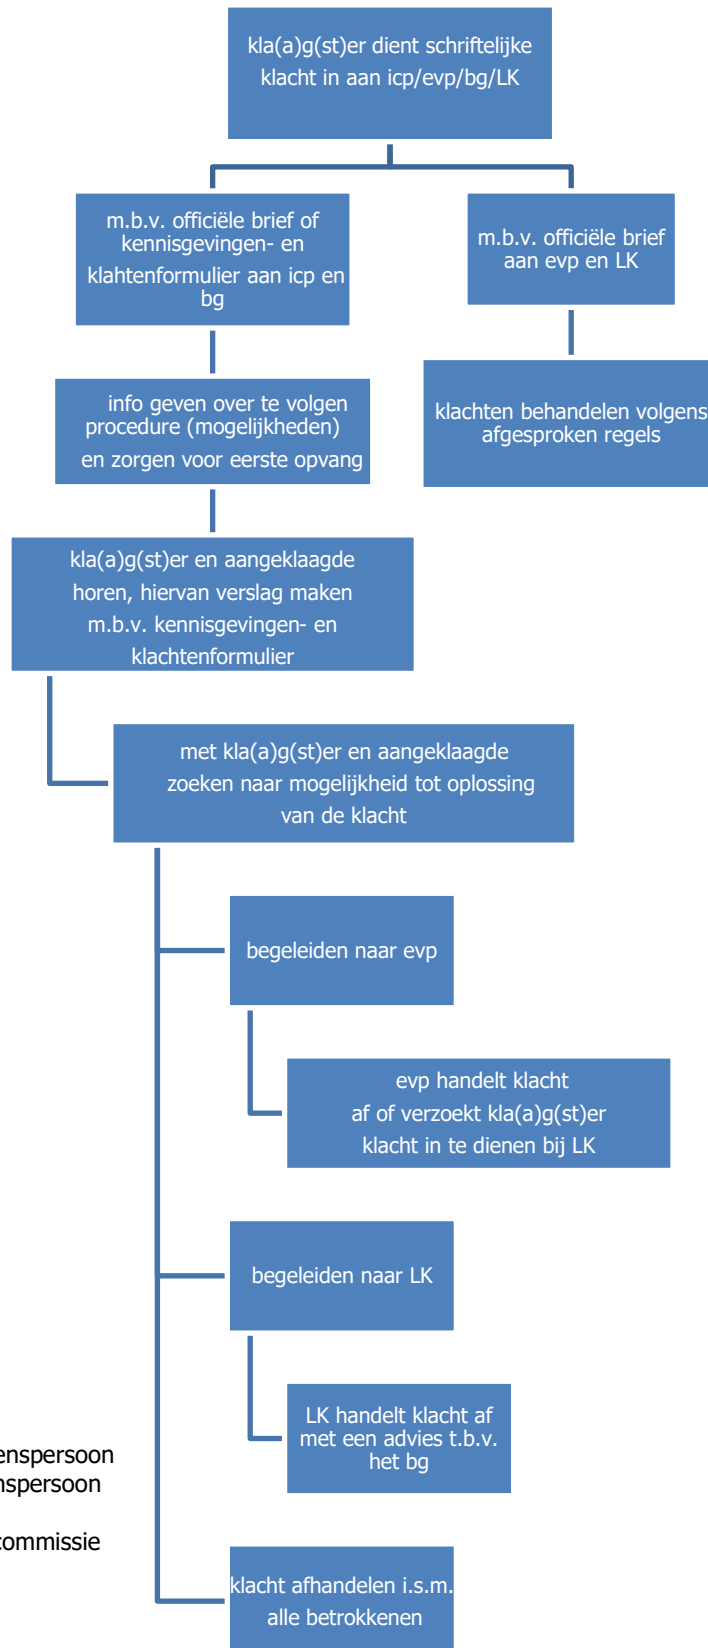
kla(a)g(st)er dient schriftelijke klacht in aan icp/evp/bg/LK

m.b.v. officiële brief of kennisgevingen- en klahtenformulier aan icp en bg

m.b.v. officiële brief aan evp en LK

info geven over te volgen procedure (mogelijkheden) en zorgen voor eerste opvang

klachten behandelen volgens afgesproken regels

kla(a)g(st)er en aangeklaagde horen, hiervan verslag maken m.b.v. kennisgevingen- en klachtenformulier

met kla(a)g(st)er en aangeklaagde zoeken naar mogelijkheid tot oplossing van de klacht

begeleiden naar evp

evp handelt klacht af of verzoekt kla(a)g(st)er klacht in te dienen bij LK

begeleiden naar LK

LK handelt klacht af met een advies t.b.v. het bg

enspersoon
nspersoon
commissie

klacht afhandelen i.s.m. alle betrokkenen